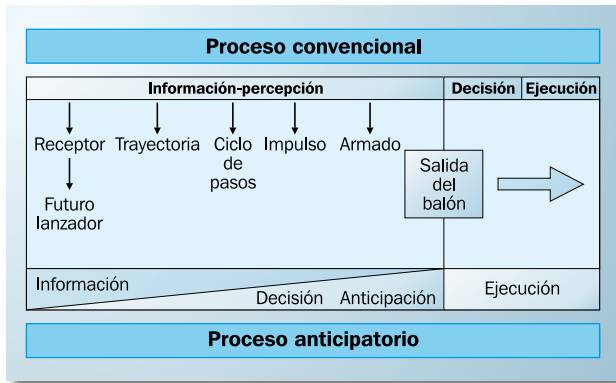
Proceso convencional

Información-percepción | Decisión | Ejecución

Receptor

Futuro lanzador

Trayectoria

Ciclo de pasos

Impulso

Armado

Salida del balón

Información

Decisión

Anticipación

Ejecución

Proceso anticipatorio